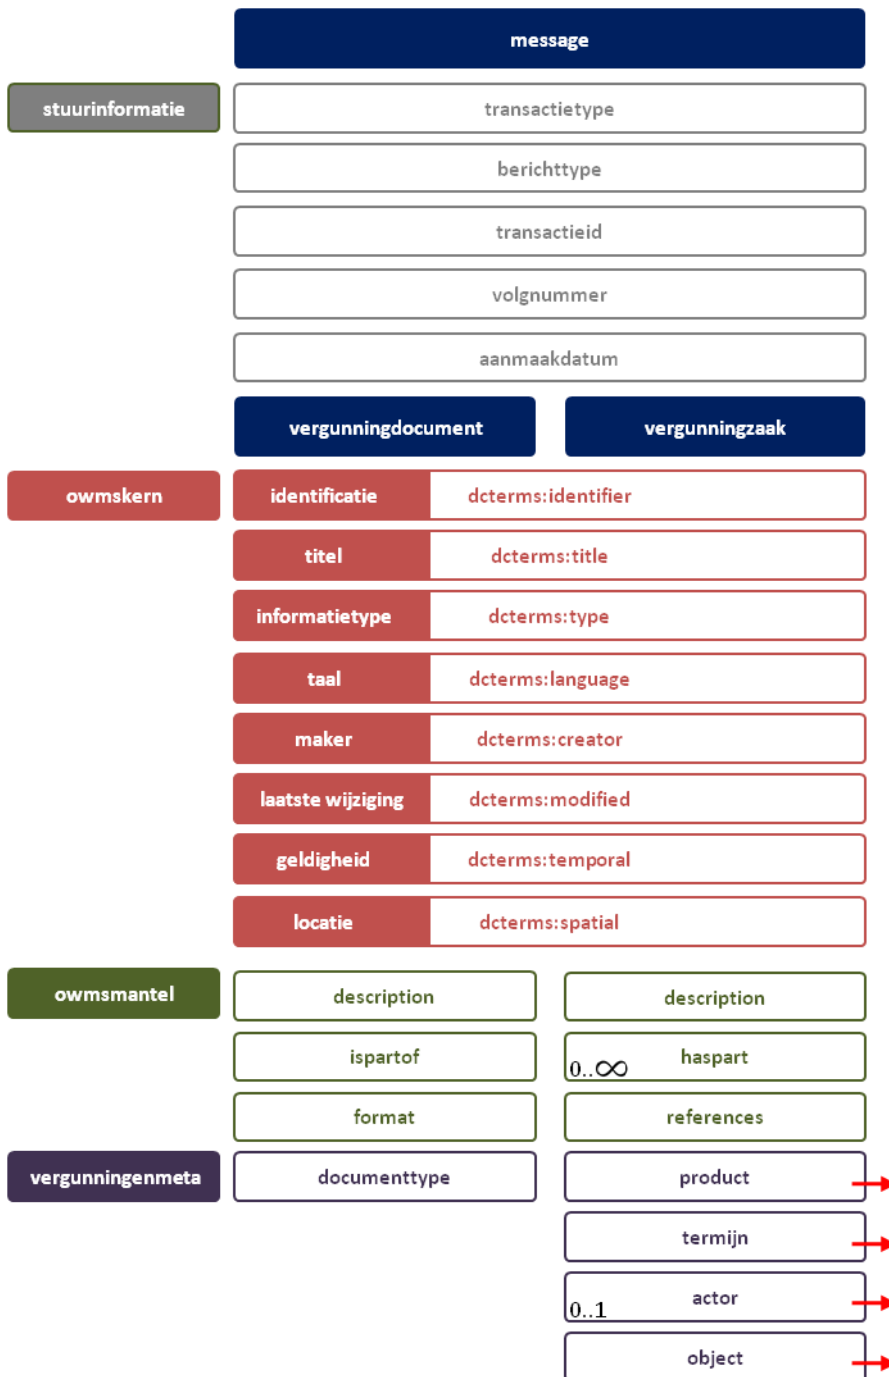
message

stuurinformatie

transactietype

berichttype

transactieid

volgnummer

aanmaakdatum

vergunningdocument

vergunningzaak

owmskern

| identificatie | dcterms:identifier |
|---|---|
| titel | dcterms:title |
| informatietype | dcterms:type |
| taal | dcterms:language |
| maker | dcterms:creator |
| laatste wijziging | dcterms:modified |
| geldigheid | dcterms:temporal |
| locatie | dcterms:spatial |

owmsmantel

description

description

ispartof

$0..\infty$ haspart

format

references

vergunningenmeta

documenttype

product

termijn

$0..1$ actor

object